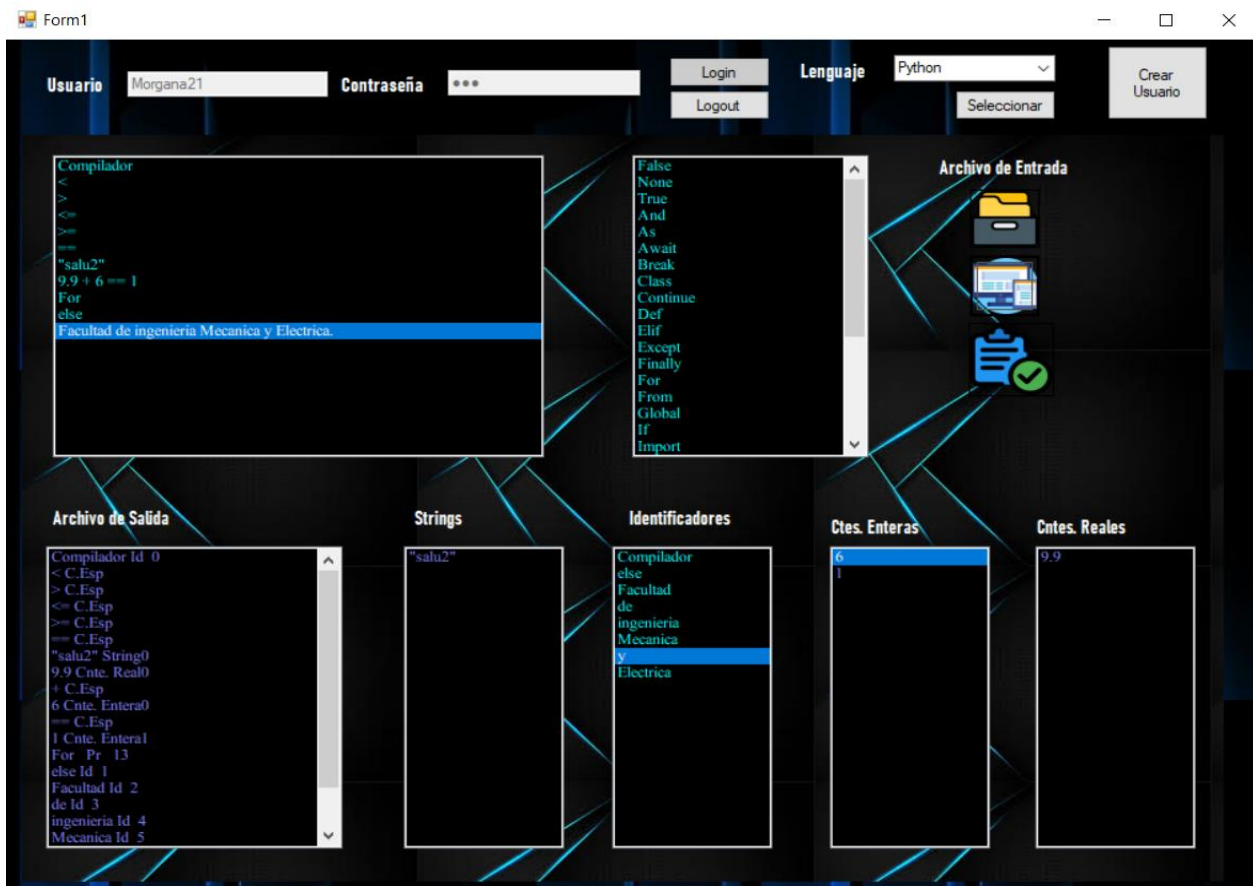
Form1

Usuario Morgana21 Contraseña ●●● Login Logout Lenguaje Python Seleccionar Crear Usuario

Compilador
<
>
<=
>=
==
"salu2"
9.9 + 6 == 1
For
else
Facultad de ingenieria Mecanica y Electrica.

False
None
True
And
As
Await
Break
Class
Continue
Def
Elif
Except
Finally
For
From
Global
If
Import

Archivo de Entrada

Archivo de Salida

Compilador Id 0
< C.Esp
> C.Esp
<= C.Esp
>= C.Esp
== C.Esp
"salu2" String0
9.9 Cnte. Real0
+ C.Esp
6 Cnte. Entera0
== C.Esp
1 Cnte. Entera1
For Pr 13
else Id 1
Facultad Id 2
de Id 3
ingenieria Id 4
Mecanica Id 5

Strings

"salu2"

Identificadores

Compilador
else
Facultad
de
ingenieria
Mecanica
y
Electrica

Ctes. Enteras

6
1

Cntes. Reales

9.9